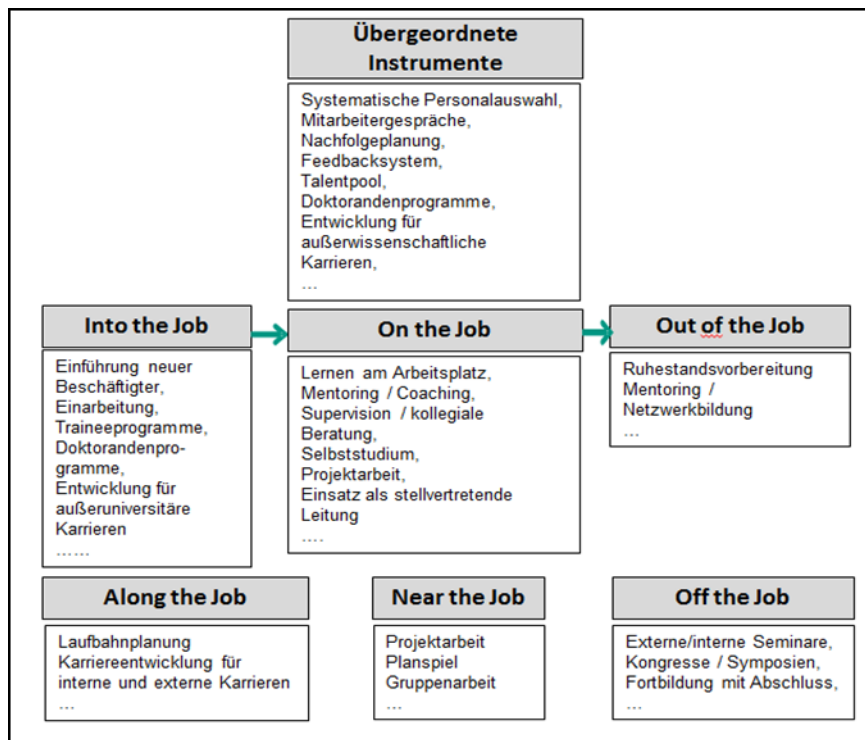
Übergeordnete Instrumente

Systematische Personalauswahl, Mitarbeitergespräche, Nachfolgeplanung, Feedbacksystem, Talentpool, Doktorandenprogramme, Entwicklung für außerwissenschaftliche Karrieren,
…

Into the Job

Einführung neuer Beschäftigter, Einarbeitung, Traineeprogramme, Doktorandenprogramme, Entwicklung für außeruniversitäre Karrieren
……

On the Job

Lernen am Arbeitsplatz, Mentoring / Coaching, Supervision / kollegiale Beratung, Selbststudium, Projektarbeit, Einsatz als stellvertretende Leitung
….

Out of the Job

Ruhestandsvorbereitung
Mentoring / Netzwerkbildung
…

Along the Job

Laufbahnplanung
Karriereentwicklung für interne und externe Karrieren
…

Near the Job

Projektarbeit
Planspiel
Gruppenarbeit
…

Off the Job

Externe/interne Seminare, Kongresse / Symposien, Fortbildung mit Abschluss,
…